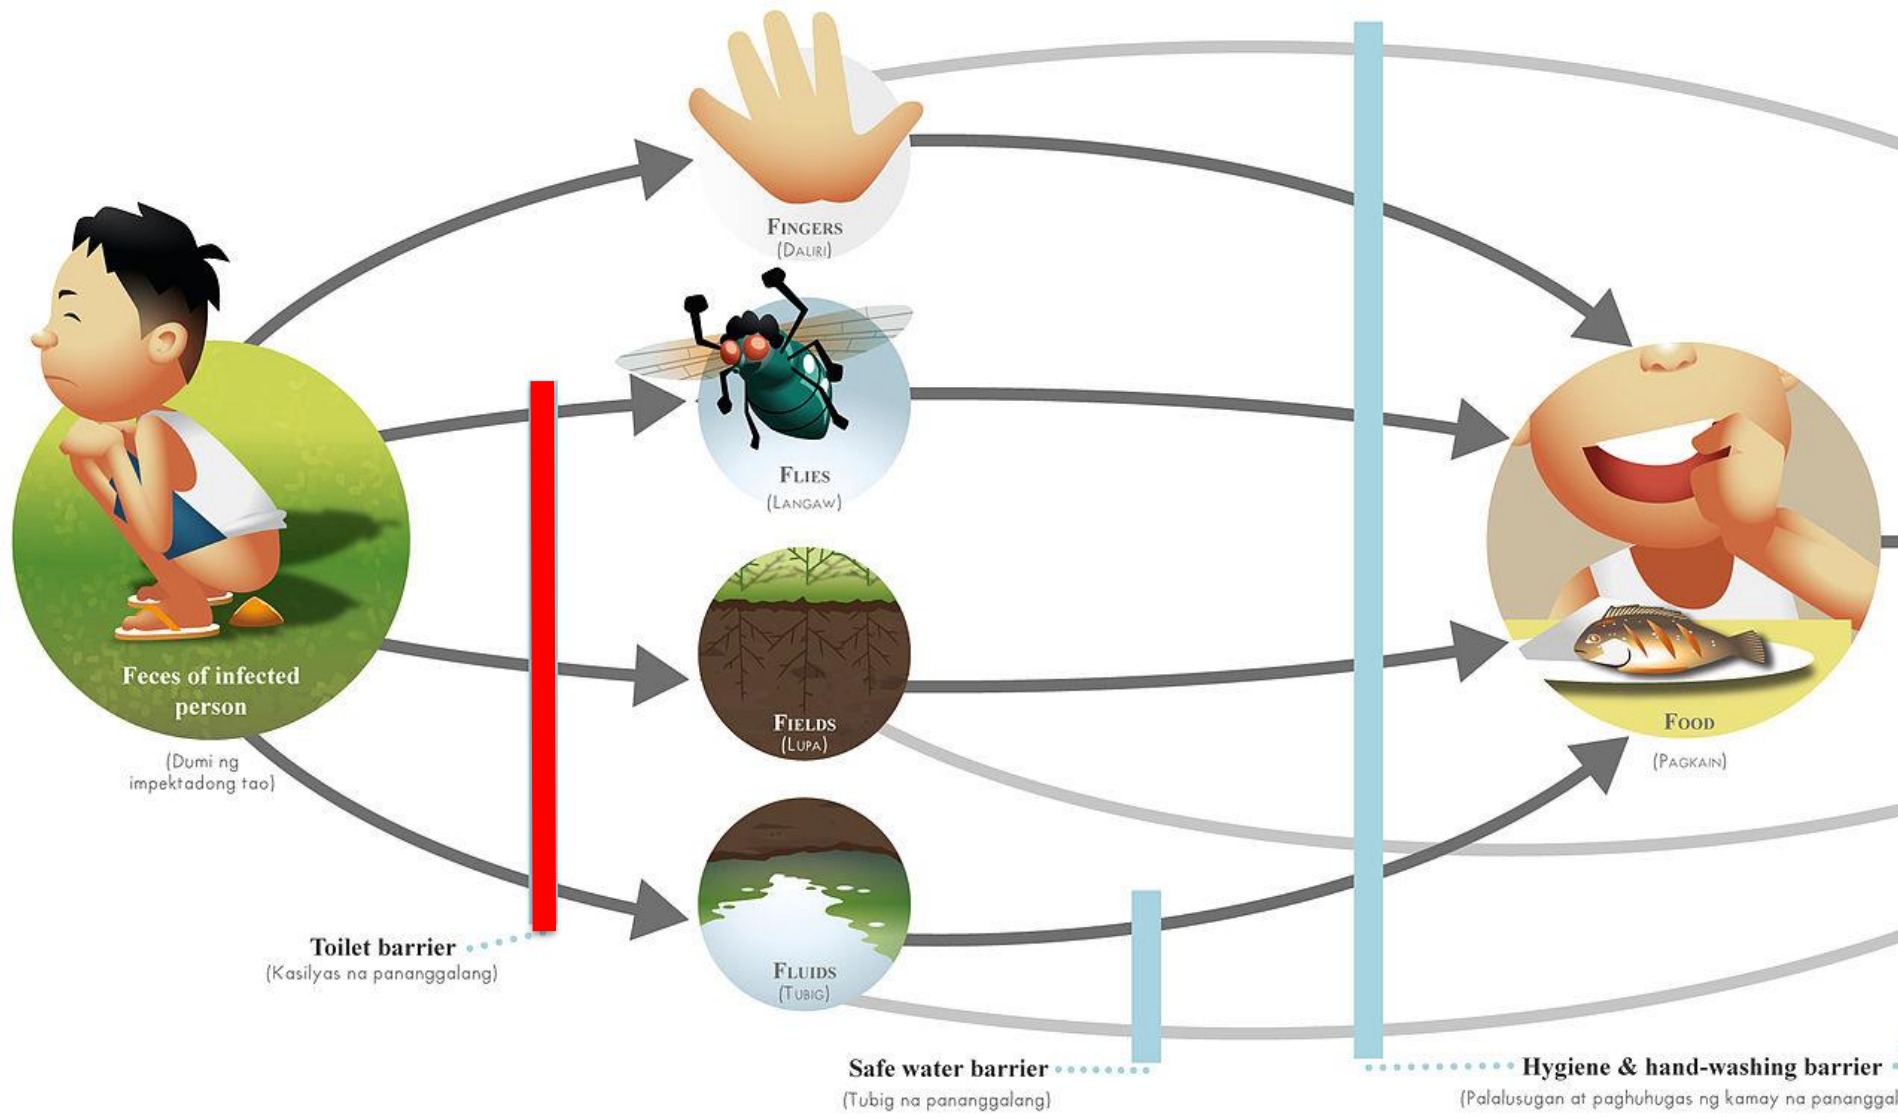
Fingers
(Daliri)

Flies
(Langaw)

Fields
(Lupa)

Fluids
(Tubig)

Feces of infected person
(Dumi ng impektadong tao)

Food
(Pagkain)

Toilet barrier
(Kasilyas na pananggalang)

Safe water barrier
(Tubig na pananggalang)

Hygiene & hand-washing barrier
(Palalusugan at paghuhugas ng kamay na panangga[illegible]